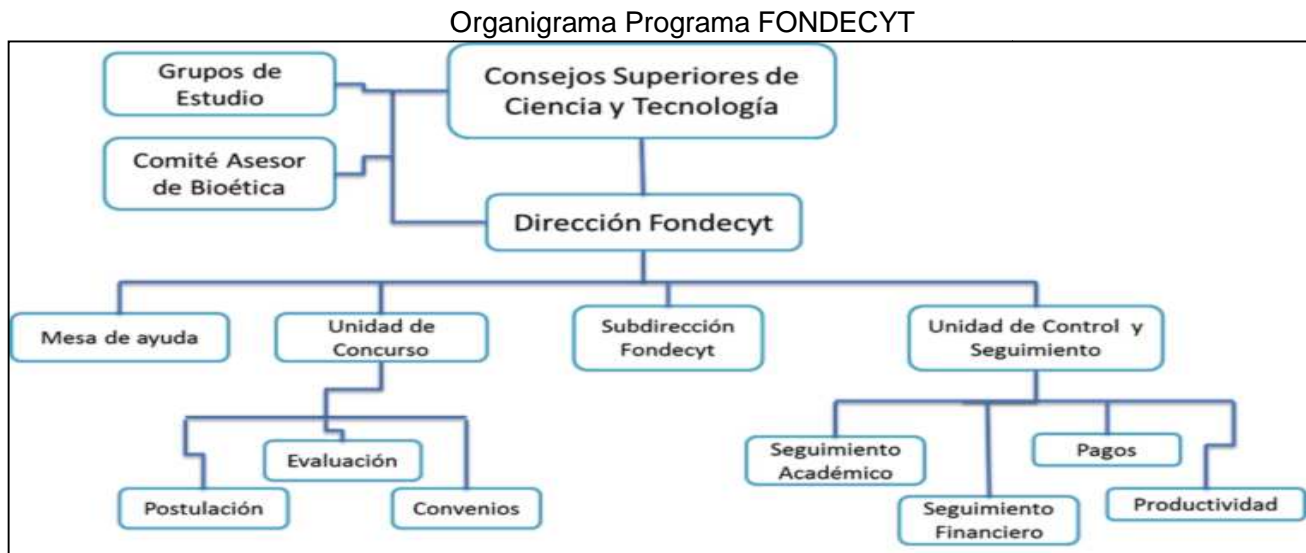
Organigrama Programa FONDECYT

Grupos de Estudio

Consejos Superiores de Ciencia y Tecnología

Comité Asesor de Bioética

Dirección Fondecyt

Mesa de ayuda

Unidad de Concurso

Subdirección Fondecyt

Unidad de Control y Seguimiento

Evaluación

Postulación

Convenios

Seguimiento Académico

Pagos

Seguimiento Financiero

Productividad